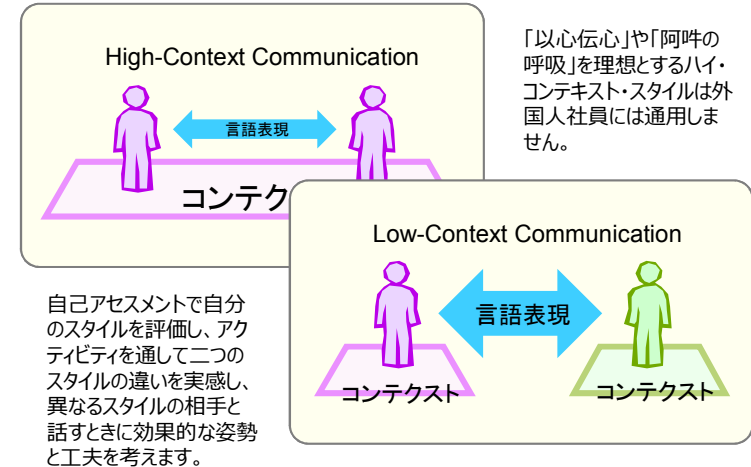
High-Context Communication

言語表現

コンテク

「以心伝心」や「阿吽の呼吸」を理想とするハイ・コンテキスト・スタイルは外国人社員には通用しません。

Low-Context Communication

言語表現

コンテクスト

コンテクスト

自己アセスメントで自分のスタイルを評価し、アクティビティを通して二つのスタイルの違いを実感し、異なるスタイルの相手と話すときに効果的な姿勢と工夫を考えます。